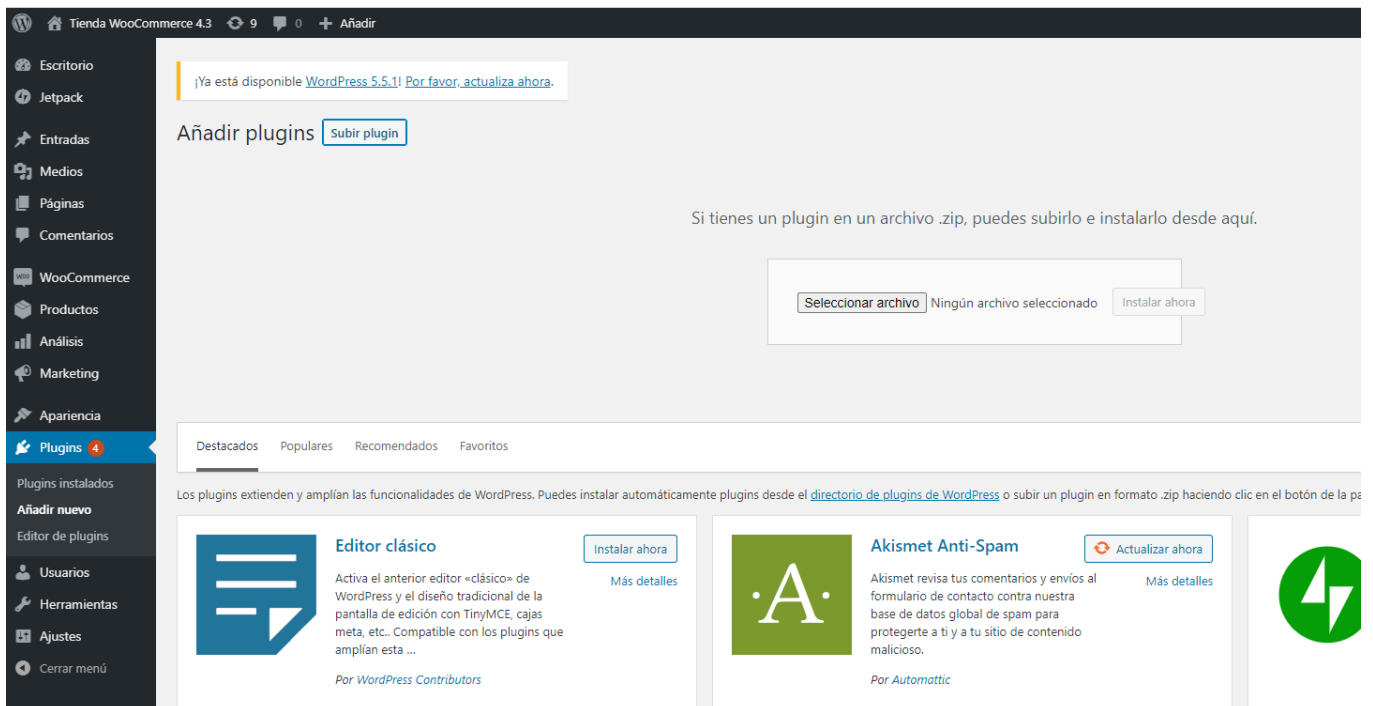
Tienda WooCommerce 4.3 9 0 Añadir

Escritorio
Jetpack
Entradas
Medios
Páginas
Comentarios
WooCommerce
Productos
Análisis
Marketing
Apariencia
Plugins 4
Plugins instalados
Añadir nuevo
Editor de plugins
Usuarios
Herramientas
Ajustes
Cerrar menú

¡Ya está disponible WordPress 5.5.1! Por favor, actualiza ahora.

Añadir plugins Subir plugin

Si tienes un plugin en un archivo .zip, puedes subirlo e instalarlo desde aquí.

Seleccionar archivo Ningún archivo seleccionado Instalar ahora

Destacados Populares Recomendados Favoritos

Los plugins extienden y amplían las funcionalidades de WordPress. Puedes instalar automáticamente plugins desde el directorio de plugins de WordPress o subir un plugin en formato .zip haciendo clic en el botón de la pa

Editor clásico
Instalar ahora
Más detalles
Activa el anterior editor «clásico» de WordPress y el diseño tradicional de la pantalla de edición con TinyMCE, cajas meta, etc.. Compatible con los plugins que amplían esta ...
Por WordPress Contributors

·A·
Akismet Anti-Spam
Actualizar ahora
Más detalles
Akismet revisa tus comentarios y envíos al formulario de contacto contra nuestra base de datos global de spam para protegerte a ti y a tu sitio de contenido malicioso.
Por Automattic